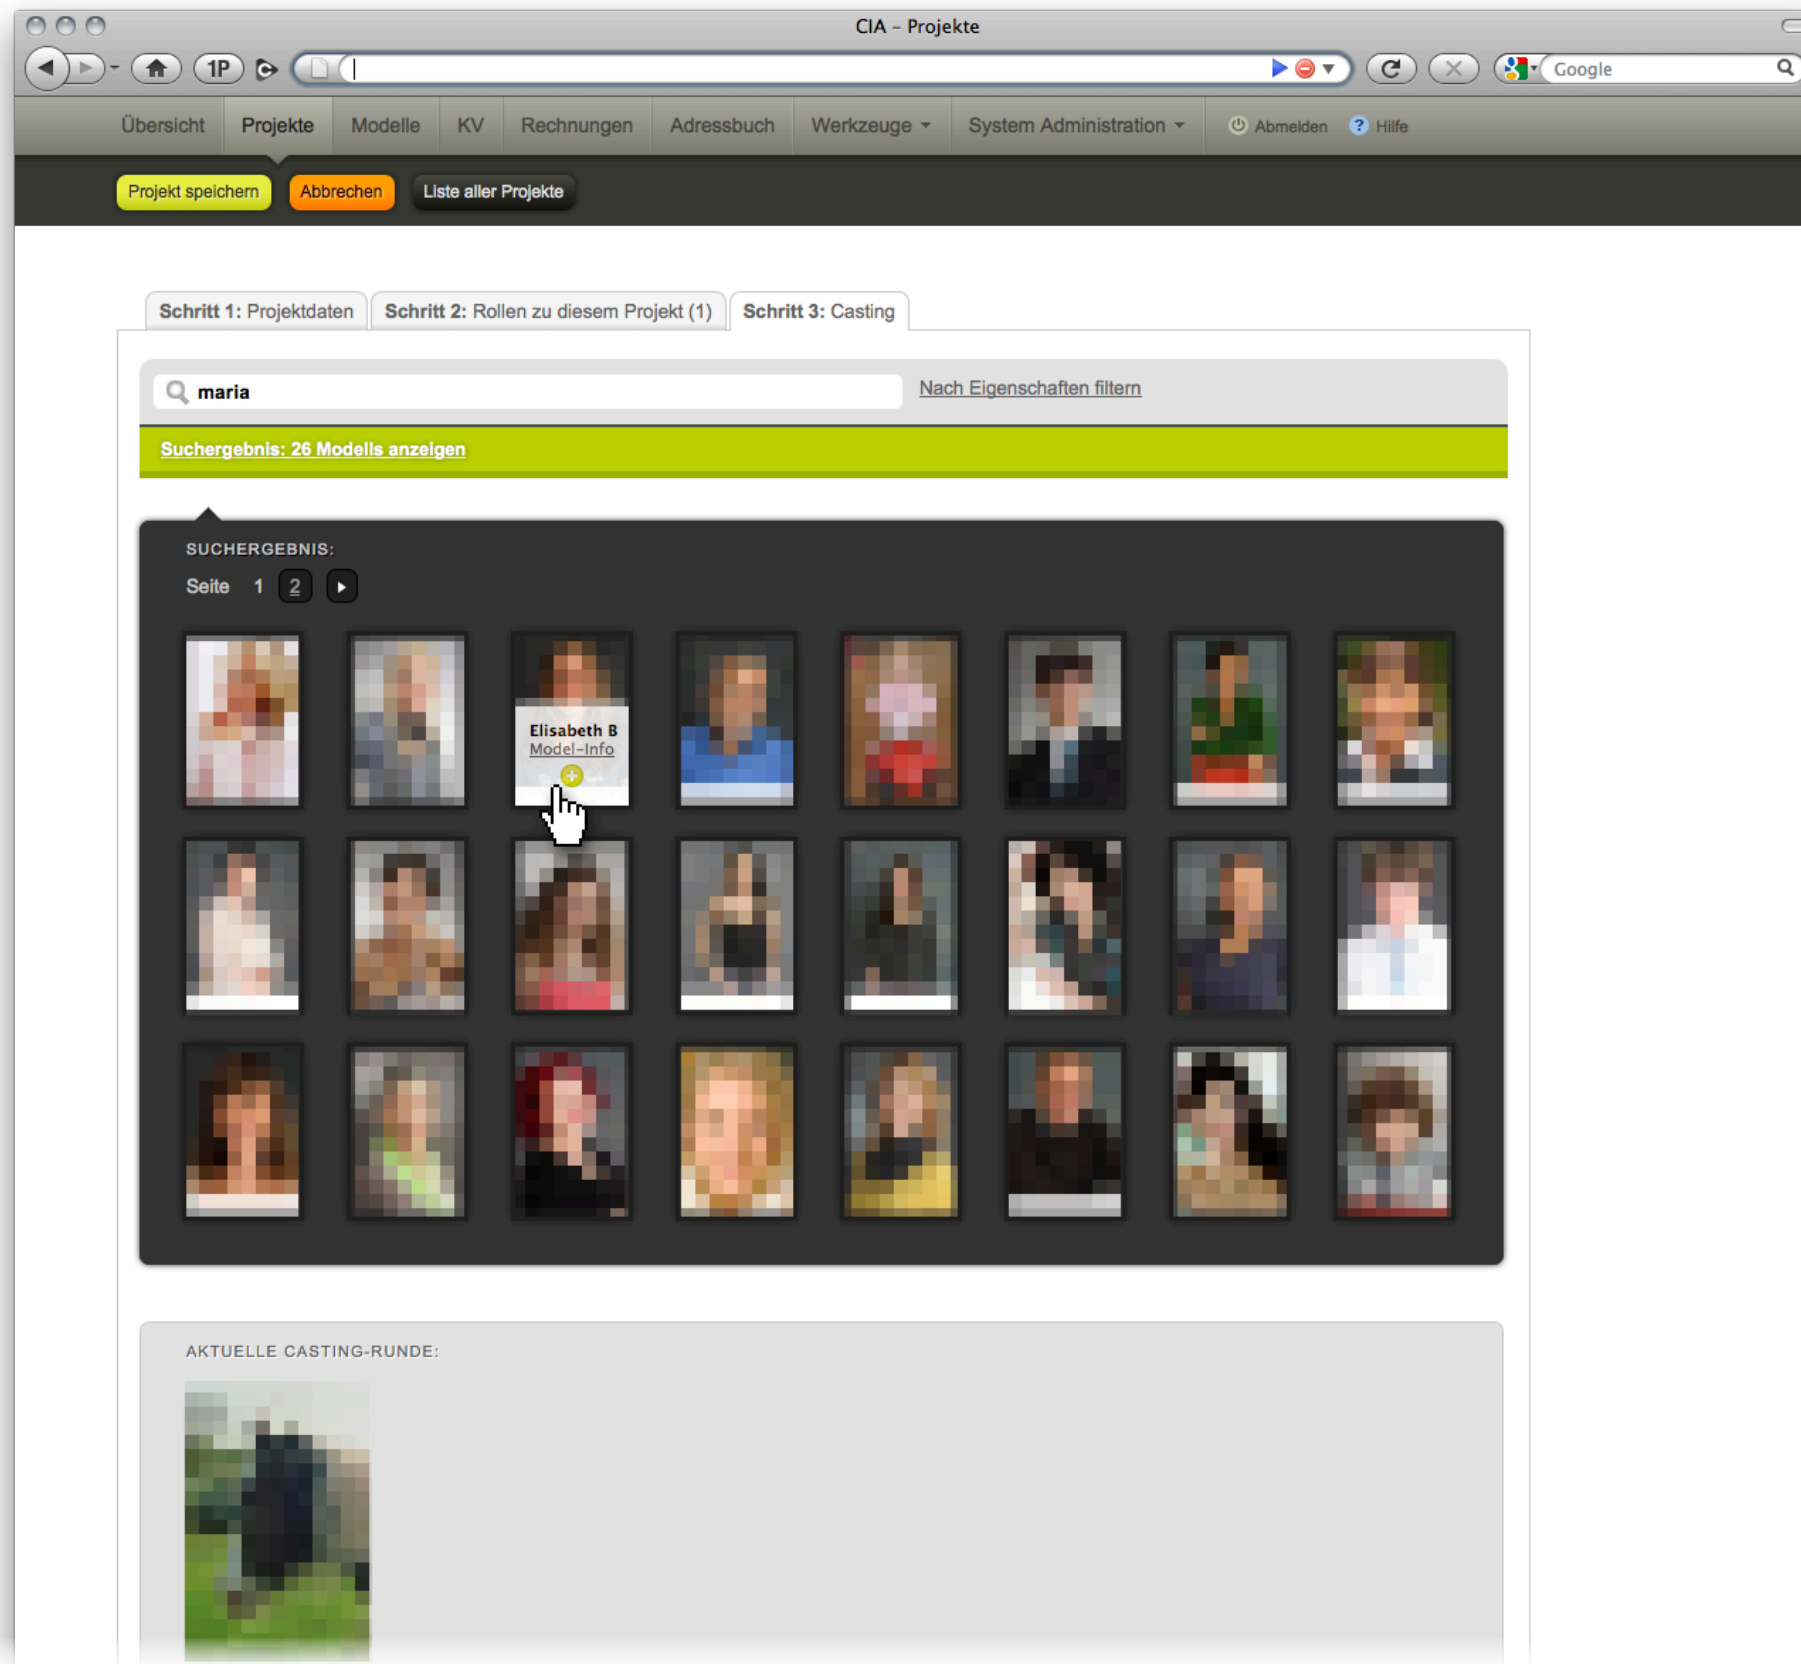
CIA – Projekte

1P

Google

Übersicht Projekte Modelle KV Rechnungen Adressbuch Werkzeuge System Administration Abmelden Hilfe

Projekt speichern Abbrechen Liste aller Projekte

Schritt 1: Projektdaten Schritt 2: Rollen zu diesem Projekt (1) Schritt 3: Casting

maria

Nach Eigenschaften filtern

Suchergebnis: 26 Modells anzeigen

SUCHERGEBNIS:

Seite 1 2

Elisabeth B
Model-Info

AKTUELLE CASTING-RUNDE: